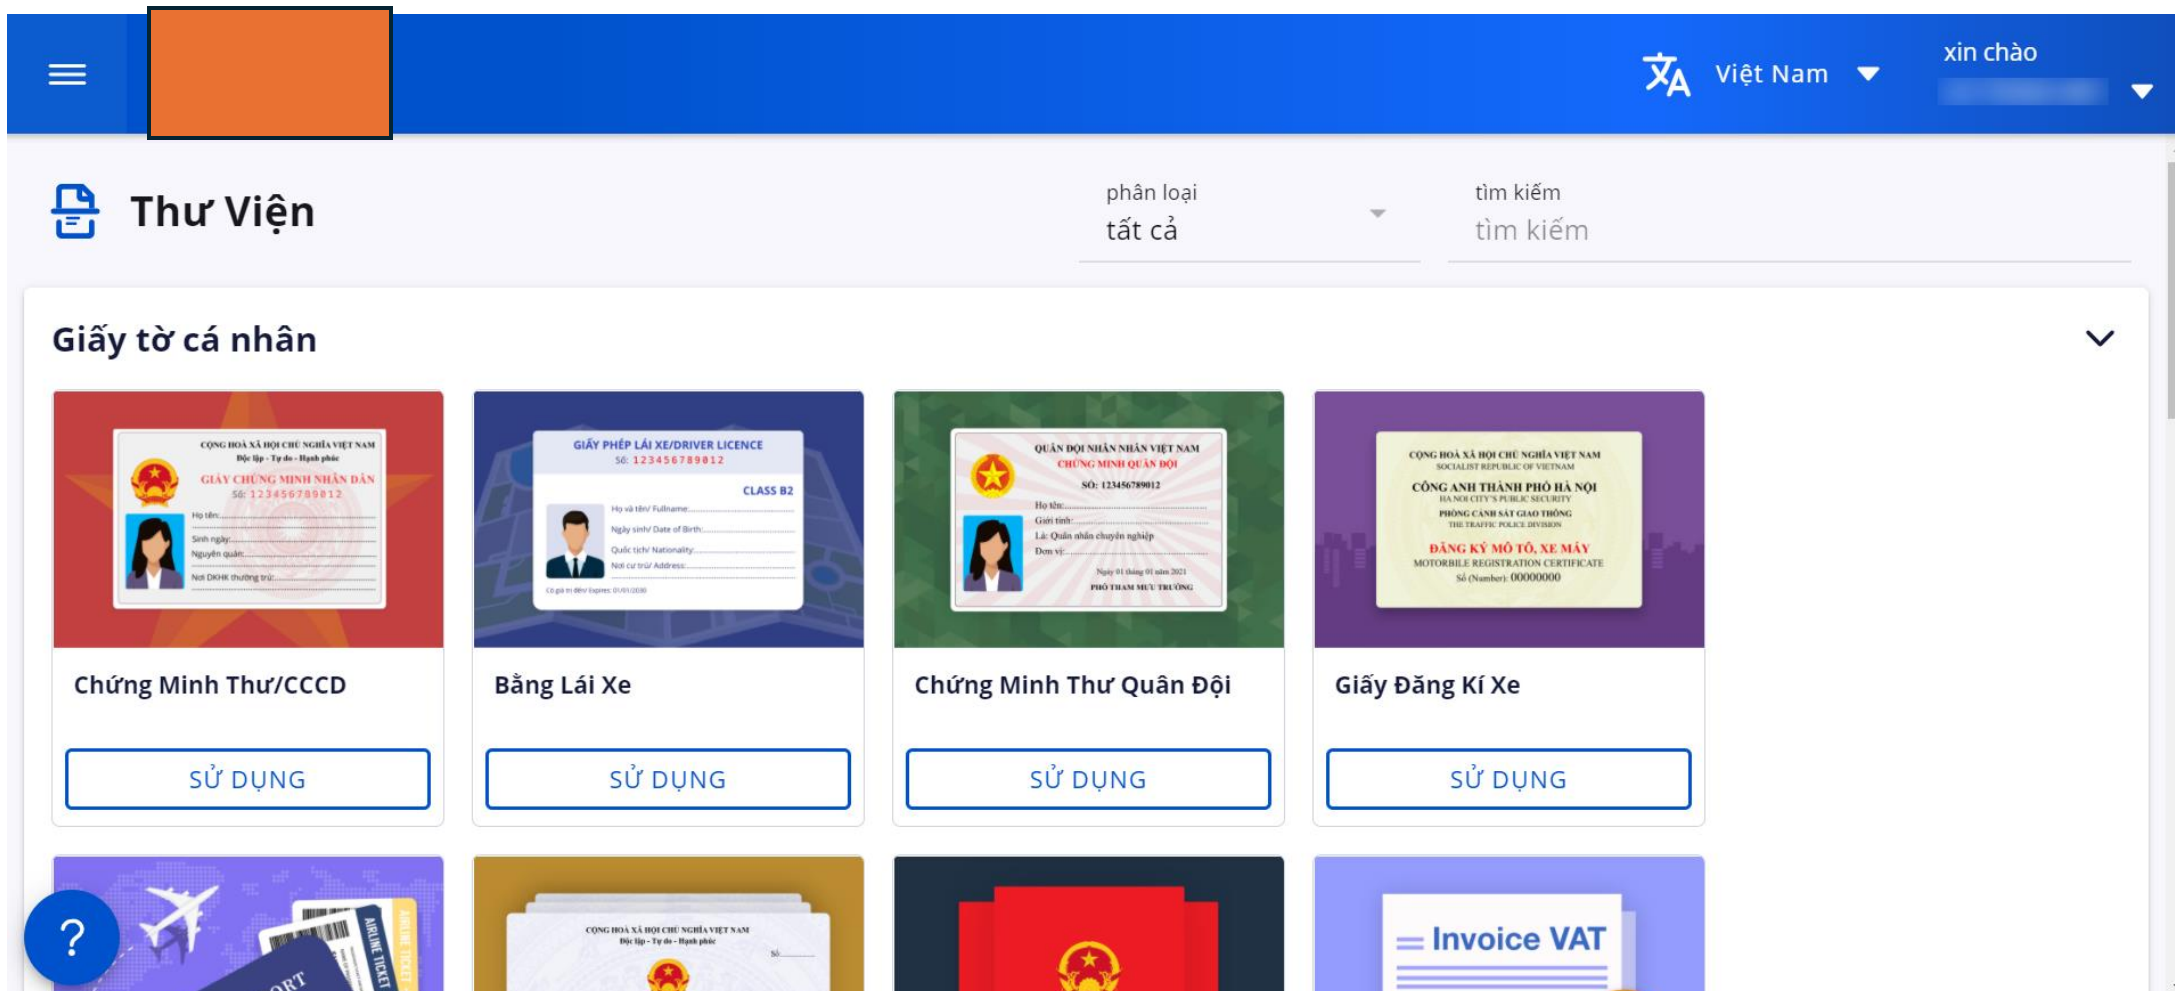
Việt Nam
xin chào

Thư Viện

phân loại
tất cả

tìm kiếm
tìm kiếm

Giấy tờ cá nhân

CỘNG HOÀ XÃ HỘI CHỦ NGHĨA VIỆT NAM
Độc lập - Tự do - Hạnh phúc
GIẤY CHỨNG MINH NHÂN DÂN
Số: 123456789012
Họ tên:
Sinh ngày:
Nguyên quán:
Nơi ĐKHK thường trú:

Chứng Minh Thư/CCCD

SỬ DỤNG

GIẤY PHÉP LÁI XE/DRIVER LICENCE
Số: 123456789012
CLASS B2
Họ và tên/ Fullname:
Ngày sinh/ Date of Birth:
Quốc tịch/ Nationality:
Nơi cư trú/ Address:
Có giá trị đến/ Expires: 01/01/2030

Bằng Lái Xe

SỬ DỤNG

QUÂN ĐỘI NHÂN DÂN VIỆT NAM
CHỨNG MINH QUÂN ĐỘI
SỐ: 123456789012
Họ tên:
Giới tính:
Là: Quân nhân chuyên nghiệp
Đơn vị:
Ngày 01 tháng 01 năm 2021
PHÓ THAM MƯU TRƯỞNG

Chứng Minh Thư Quân Đội

SỬ DỤNG

CỘNG HOÀ XÃ HỘI CHỦ NGHĨA VIỆT NAM
SOCIALIST REPUBLIC OF VIETNAM
CÔNG AN THÀNH PHỐ HÀ NỘI
HA NOI CITY'S PUBLIC SECURITY
PHÒNG CẢNH SÁT GIAO THÔNG
THE TRAFFIC POLICE DIVISION
ĐĂNG KÝ MÔ TÔ, XE MÁY
MOTORBILE REGISTRATION CERTIFICATE
Số (Number): 00000000

Giấy Đăng Kí Xe

SỬ DỤNG

?
AIRLINE TICKET
ORT

CỘNG HOÀ XÃ HỘI CHỦ NGHĨA VIỆT NAM
Độc lập - Tự do - Hạnh phúc
Số:

Invoice VAT